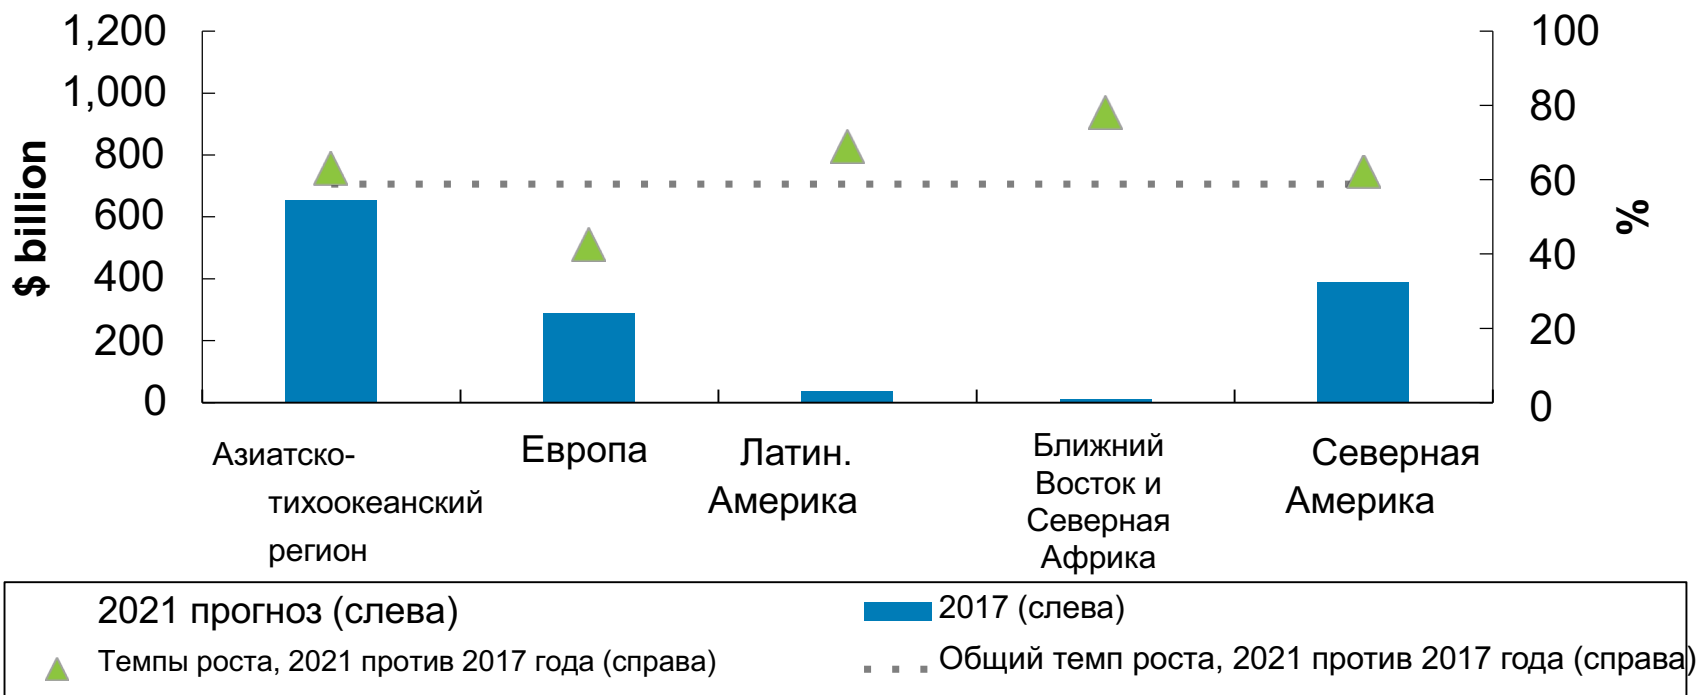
1,200
1,000
800
600
400
200
0

$ billion

100
80
60
40
20
0

%

Азиатско-тихоокеанский регион

Европа

Латин. Америка

Ближний Восток и Северная Африка

Северная Америка

2021 прогноз (слева)

2017 (слева)

Темпы роста, 2021 против 2017 года (справа)

Общий темп роста, 2021 против 2017 года (справа)